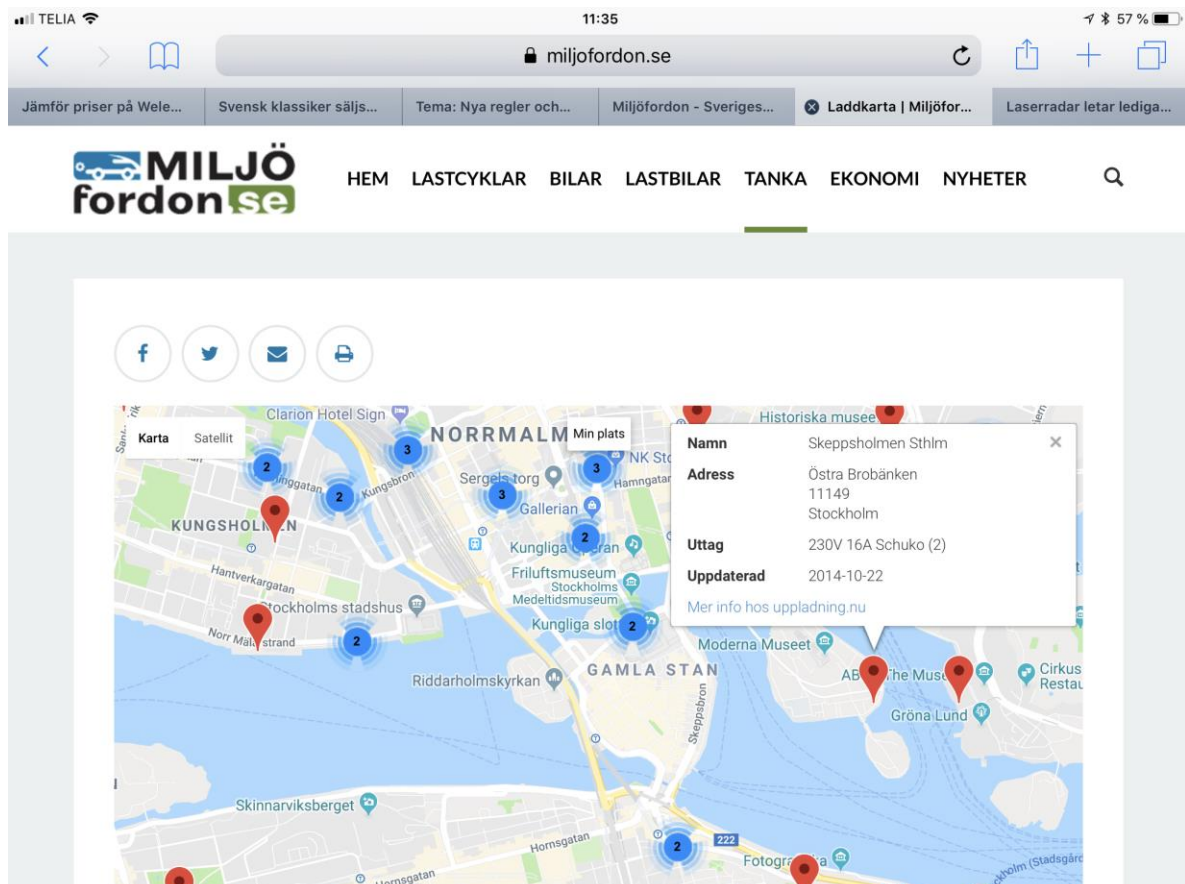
TELIA 11:35 57 %

miljofordon.se

Jämför priser på Wele... | Svensk klassiker säljs... | Tema: Nya regler och... | Miljöfordon - Sveriges... | Laddkarta | Miljöfor... | Laserradar letar lediga...

MILJÖ fordon se

HEM LASTCYKLAR BILAR LASTBILAR TANKA EKONOMI NYHETER

Karta Satellit

Min plats

Clarion Hotel Sign
NORRMALM
Historiska museet
Sergels torg
Gallerian
Kungsbron
KUNGSHOLMEN
Hantverkargatan
Stockholms stadshus
Norr Mälarstrand
Kungliga Operan
Friluftsmuseum
Stockholms Medeltidsmuseum
Kungliga slott
GAMLA STAN
Riddarholmskyrkan
Skeppsbron
Moderna Museet
ABBA The Museum
Cirkus Restau
Gröna Lund
Skinnarviksberget
Hornsgatan
Fotografiska
222

3 2 2 2 3 3 2 2 2 2

| Namn | Skeppsholmen Sthlm |
|---|---|
| Adress | Östra Brobänken 11149 Stockholm |
| Uttag | 230V 16A Schuko (2) |
| Uppdaterad | 2014-10-22 |

Mer info hos uppladning.nu